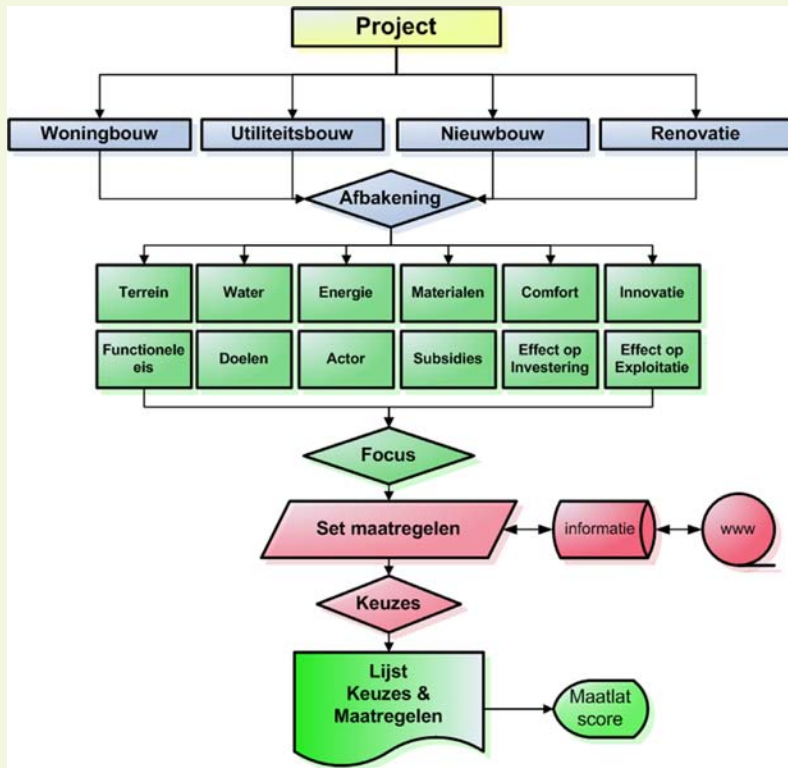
Project

Woningbouw

Utiliteitsbouw

Nieuwbouw

Renovatie

Afbakening

Terrein

Water

Energie

Materialen

Comfort

Innovatie

Functionele eis

Doelen

Actor

Subsidies

Effect op Investering

Effect op Exploitatie

Focus

Set maatregelen

informatie

www

Keuzes

Lijst Keuzes & Maatregelen

Maatlat score